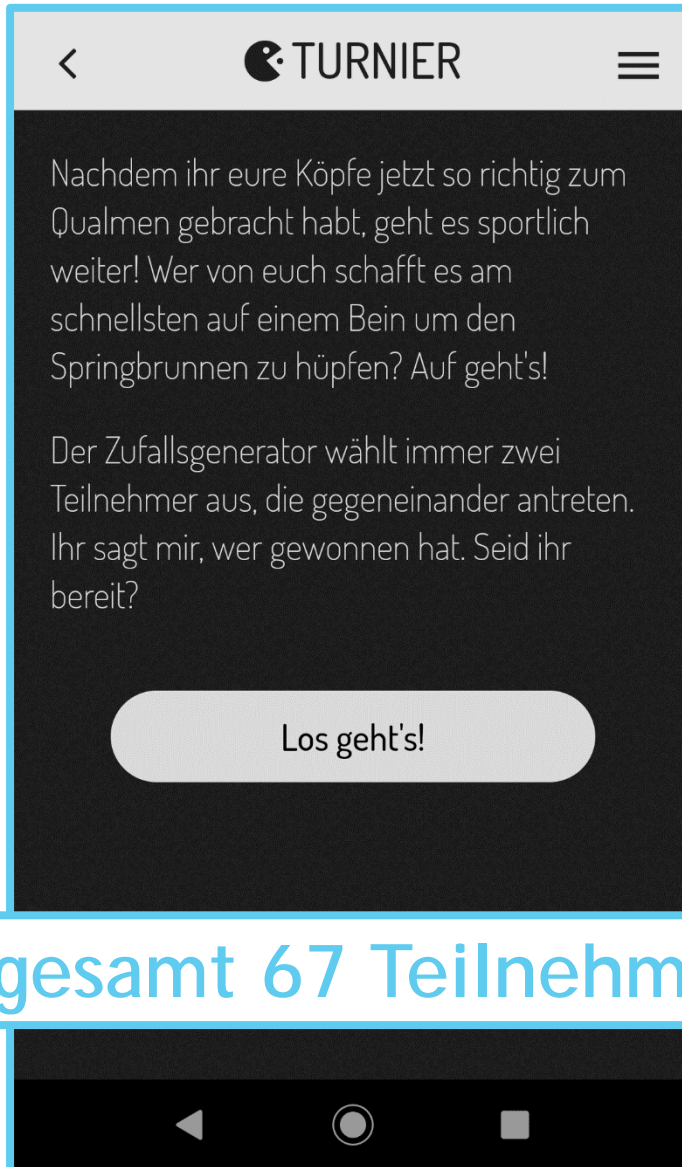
< TURNIER

Nachdem ihr eure Köpfe jetzt so richtig zum Qualmen gebracht habt, geht es sportlich weiter! Wer von euch schafft es am schnellsten auf einem Bein um den Springbrunnen zu hüpfen? Auf geht's!

Der Zufallsgenerator wählt immer zwei Teilnehmer aus, die gegeneinander antreten. Ihr sagt mir, wer gewonnen hat. Seid ihr bereit?

Los geht's!

gesamt 67 Teilnehm